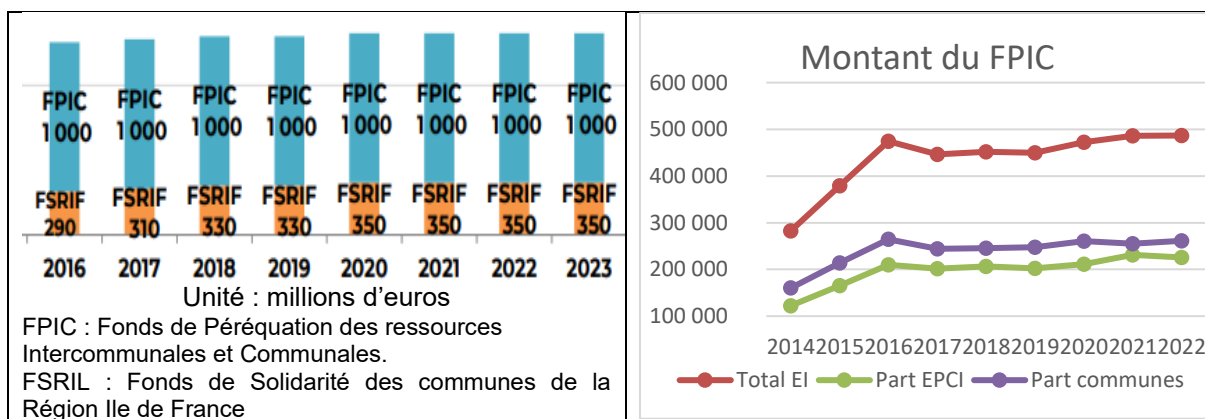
| | 2016 | 2017 | 2018 | 2019 | 2020 | 2021 | 2022 | 2023 |
|---|---|---|---|---|---|---|---|---|
| FPIC | 1 000 | 1 000 | 1 000 | 1 000 | 1 000 | 1 000 | 1 000 | 1 000 |
| FSRIF | 290 | 310 | 330 | 330 | 350 | 350 | 350 | 350 |

Unité : millions d'euros

FPIC : Fonds de Péréquation des ressources Intercommunales et Communales.

FSRIL : Fonds de Solidarité des communes de la Région Ile de France

Montant du FPIC

600 000
500 000
400 000
300 000
200 000
100 000

2014 2015 2016 2017 2018 2019 2020 2021 2022

Total EI
Part EPCI
Part communes